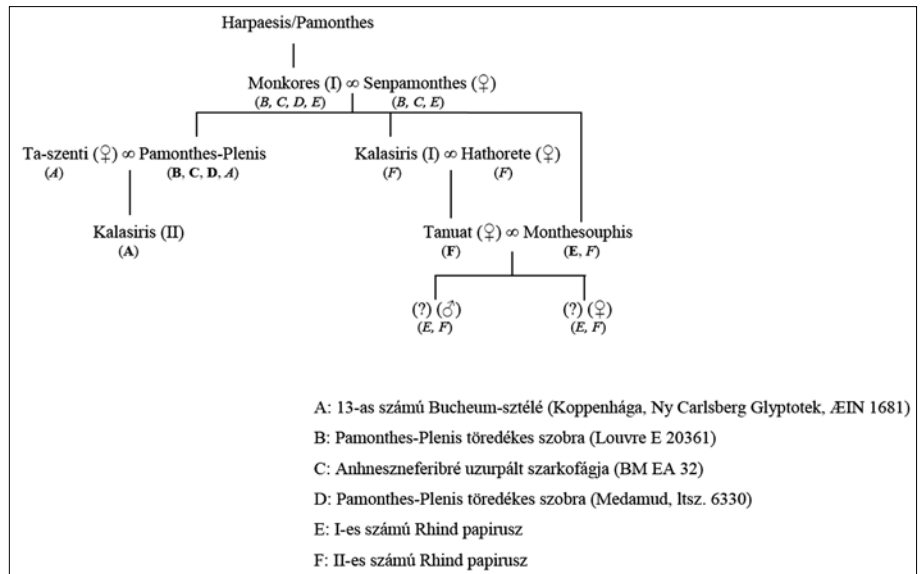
Harpaesis/Pamonthes

Monkores (I) ∞ Senpamonthes (♀)
(*B*, *C*, *D*, *E*) (*B*, *C*, *E*)

Ta-szenti (♀) ∞ Pamonthes-Plenis
(*A*) (**B**, **C**, **D**, *A*)

Kalasiris (I) ∞ Hathorete (♀)
(*F*) (*F*)

Kalasiris (II)
(**A**)

Tanuat (♀) ∞ Monthesouphis
(**F**) (**E**, *F*)

(?) (♂)
(*E*, *F*)

(?) (♀)
(*E*, *F*)

A: 13-as számú Bucheum-sztélé (Koppenhága, Ny Carlsberg Glyptotek, ÆIN 1681)

B: Pamonthes-Plenis töredékes szobra (Louvre E 20361)

C: Anhneszneferibré uzurpált szarkofágja (BM EA 32)

D: Pamonthes-Plenis töredékes szobra (Medamud, ltsz. 6330)

E: I-es számú Rhind papirusz

F: II-es számú Rhind papirusz